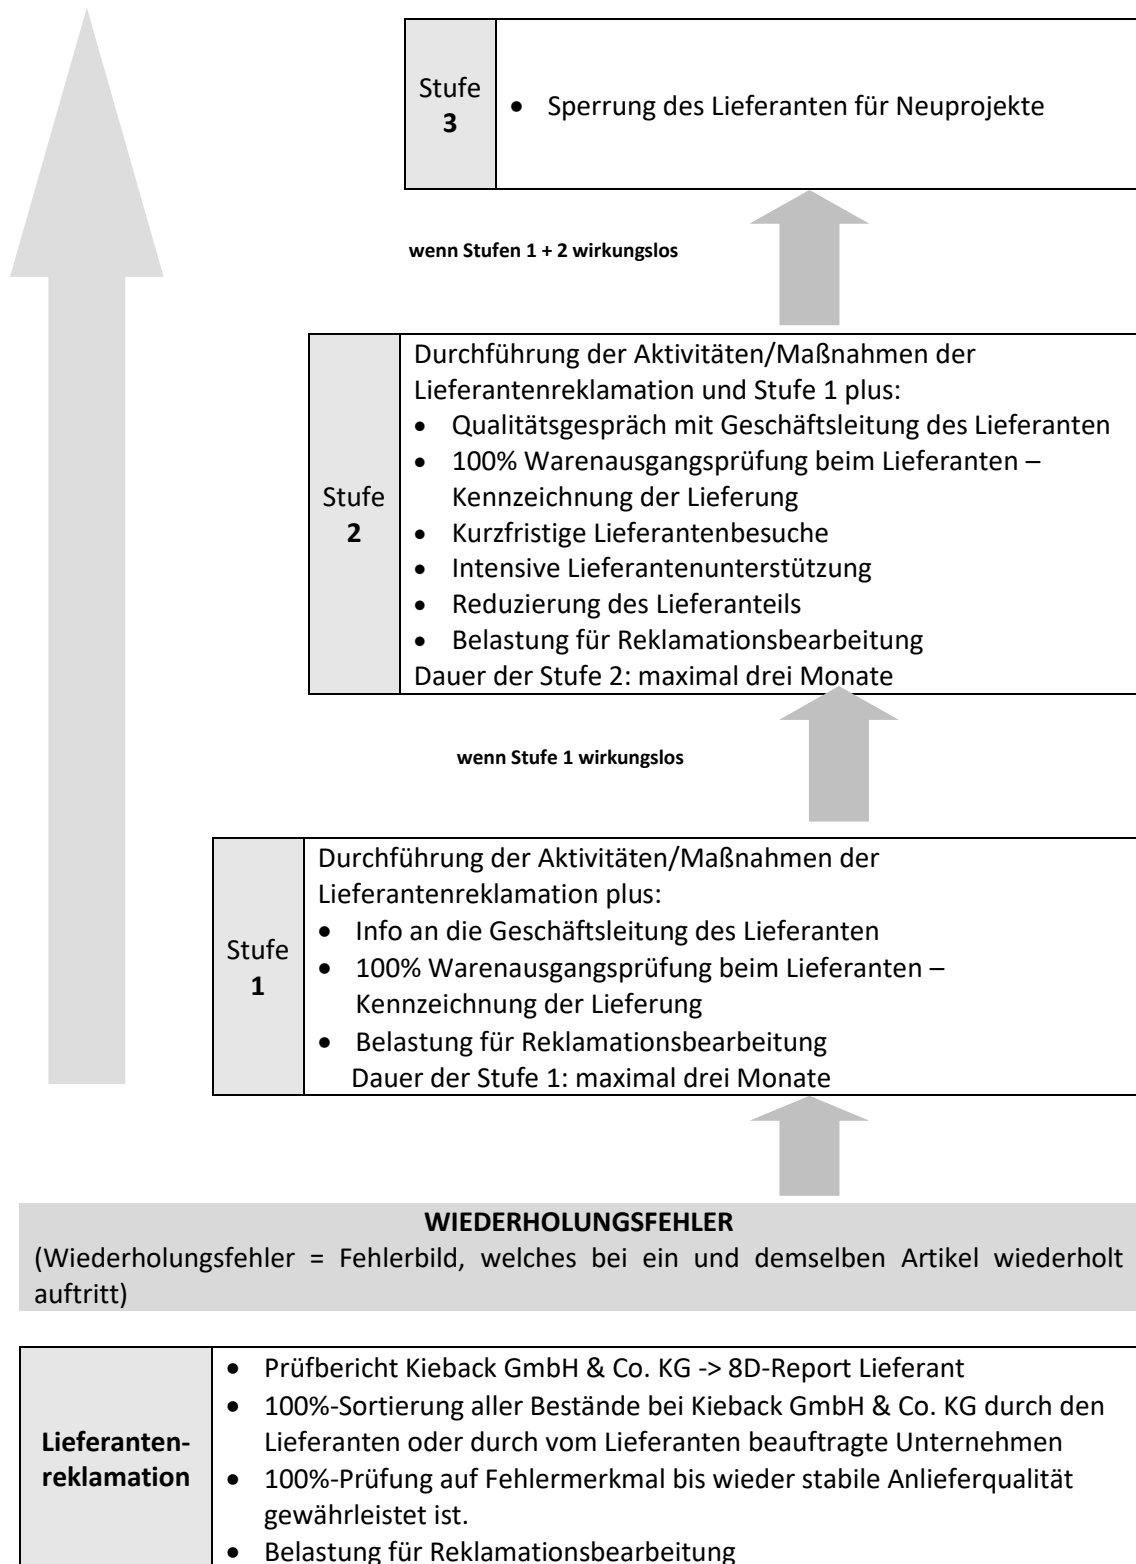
| Stufe **3** | • Sperrung des Lieferanten für Neuprojekte |
|---|---|

**wenn Stufen 1 + 2 wirkungslos**

| Stufe **2** | Durchführung der Aktivitäten/Maßnahmen der Lieferantenreklamation und Stufe 1 plus: • Qualitätsgespräch mit Geschäftsleitung des Lieferanten • 100% Warenausgangsprüfung beim Lieferanten – Kennzeichnung der Lieferung • Kurzfristige Lieferantenbesuche • Intensive Lieferantenunterstützung • Reduzierung des Lieferanteils • Belastung für Reklamationsbearbeitung Dauer der Stufe 2: maximal drei Monate |
|---|---|

**wenn Stufe 1 wirkungslos**

| Stufe **1** | Durchführung der Aktivitäten/Maßnahmen der Lieferantenreklamation plus: • Info an die Geschäftsleitung des Lieferanten • 100% Warenausgangsprüfung beim Lieferanten – Kennzeichnung der Lieferung • Belastung für Reklamationsbearbeitung Dauer der Stufe 1: maximal drei Monate |
|---|---|

**WIEDERHOLUNGSFEHLER**
(Wiederholungsfehler = Fehlerbild, welches bei ein und demselben Artikel wiederholt auftritt)

| **Lieferantenreklamation** | • Prüfbericht Kieback GmbH & Co. KG -> 8D-Report Lieferant • 100%-Sortierung aller Bestände bei Kieback GmbH & Co. KG durch den Lieferanten oder durch vom Lieferanten beauftragte Unternehmen • 100%-Prüfung auf Fehlermerkmal bis wieder stabile Anlieferqualität gewährleistet ist. • Belastung für Reklamationsbearbeitung |
|---|---|